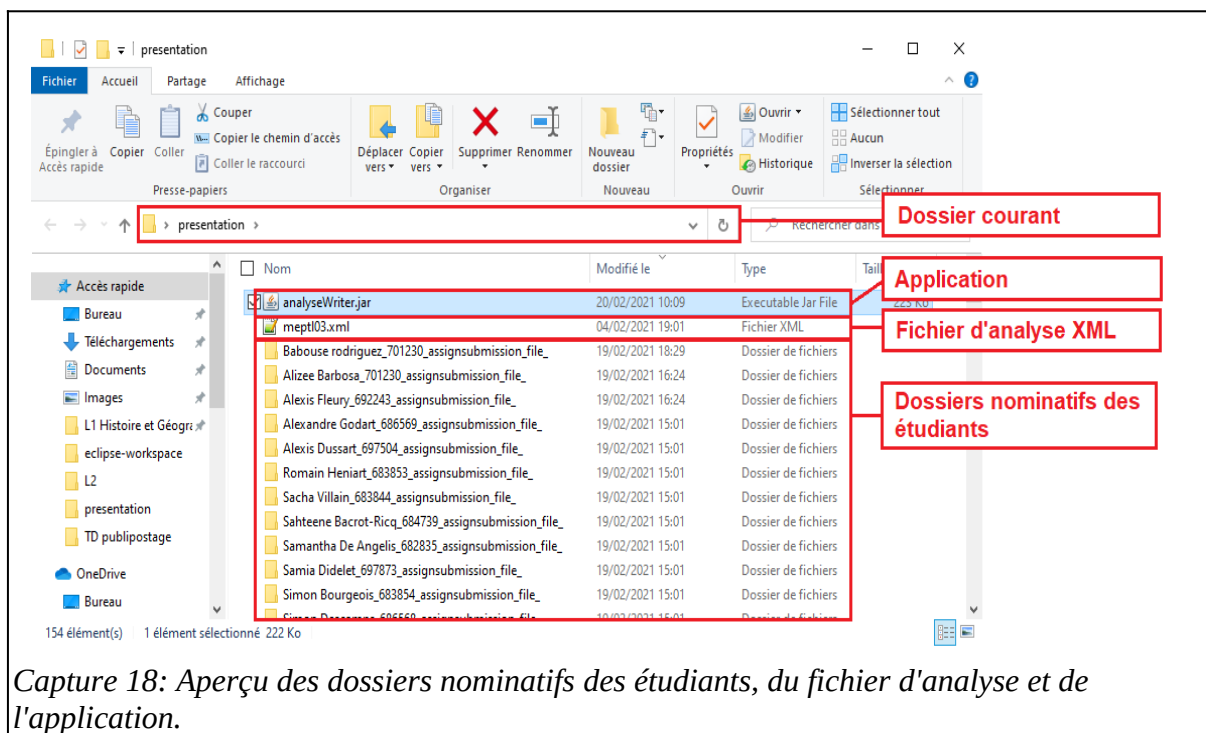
presentation

Fichier Accueil Partage Affichage

Épingler à Accès rapide Copier Coller Couper Copier le chemin d'accès Coller le raccourci
Presse-papiers

Déplacer vers Copier vers Supprimer Renommer
Organiser

Nouveau dossier
Nouveau

Propriétés Ouvrir Modifier Historique
Ouvrir

Sélectionner tout Aucun Inverser la sélection
Sélectionner

presentation

Rechercher dans

Dossier courant

Accès rapide
Bureau
Téléchargements
Documents
Images
L1 Histoire et Géogra
eclipse-workspace
L2
presentation
TD publipostage
OneDrive
Bureau

| Nom | Modifié le | Type | Taill |
|---|---|---|---|
| analyseWriter.jar | 20/02/2021 10:09 | Executable Jar File | 223 Ko |
| meptl03.xml | 04/02/2021 19:01 | Fichier XML | |
| Babouse rodriguez_701230_assignsubmission_file_ | 19/02/2021 18:29 | Dossier de fichiers | |
| Alizee Barbosa_701230_assignsubmission_file_ | 19/02/2021 16:24 | Dossier de fichiers | |
| Alexis Fleury_692243_assignsubmission_file_ | 19/02/2021 16:24 | Dossier de fichiers | |
| Alexandre Godart_686569_assignsubmission_file_ | 19/02/2021 15:01 | Dossier de fichiers | |
| Alexis Dussart_697504_assignsubmission_file_ | 19/02/2021 15:01 | Dossier de fichiers | |
| Romain Heniart_683853_assignsubmission_file_ | 19/02/2021 15:01 | Dossier de fichiers | |
| Sacha Villain_683844_assignsubmission_file_ | 19/02/2021 15:01 | Dossier de fichiers | |
| Sahteene Bacrot-Ricq_684739_assignsubmission_file_ | 19/02/2021 15:01 | Dossier de fichiers | |
| Samantha De Angelis_682835_assignsubmission_file_ | 19/02/2021 15:01 | Dossier de fichiers | |
| Samia Didelet_697873_assignsubmission_file_ | 19/02/2021 15:01 | Dossier de fichiers | |
| Simon Bourgeois_683854_assignsubmission_file_ | 19/02/2021 15:01 | Dossier de fichiers | |
| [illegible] | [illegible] | Dossier de fichiers | |

Application

Fichier d'analyse XML

Dossiers nominatifs des étudiants

154 élément(s) 1 élément sélectionné 222 Ko

Capture 18: Aperçu des dossiers nominatifs des étudiants, du fichier d'analyse et de l'application.